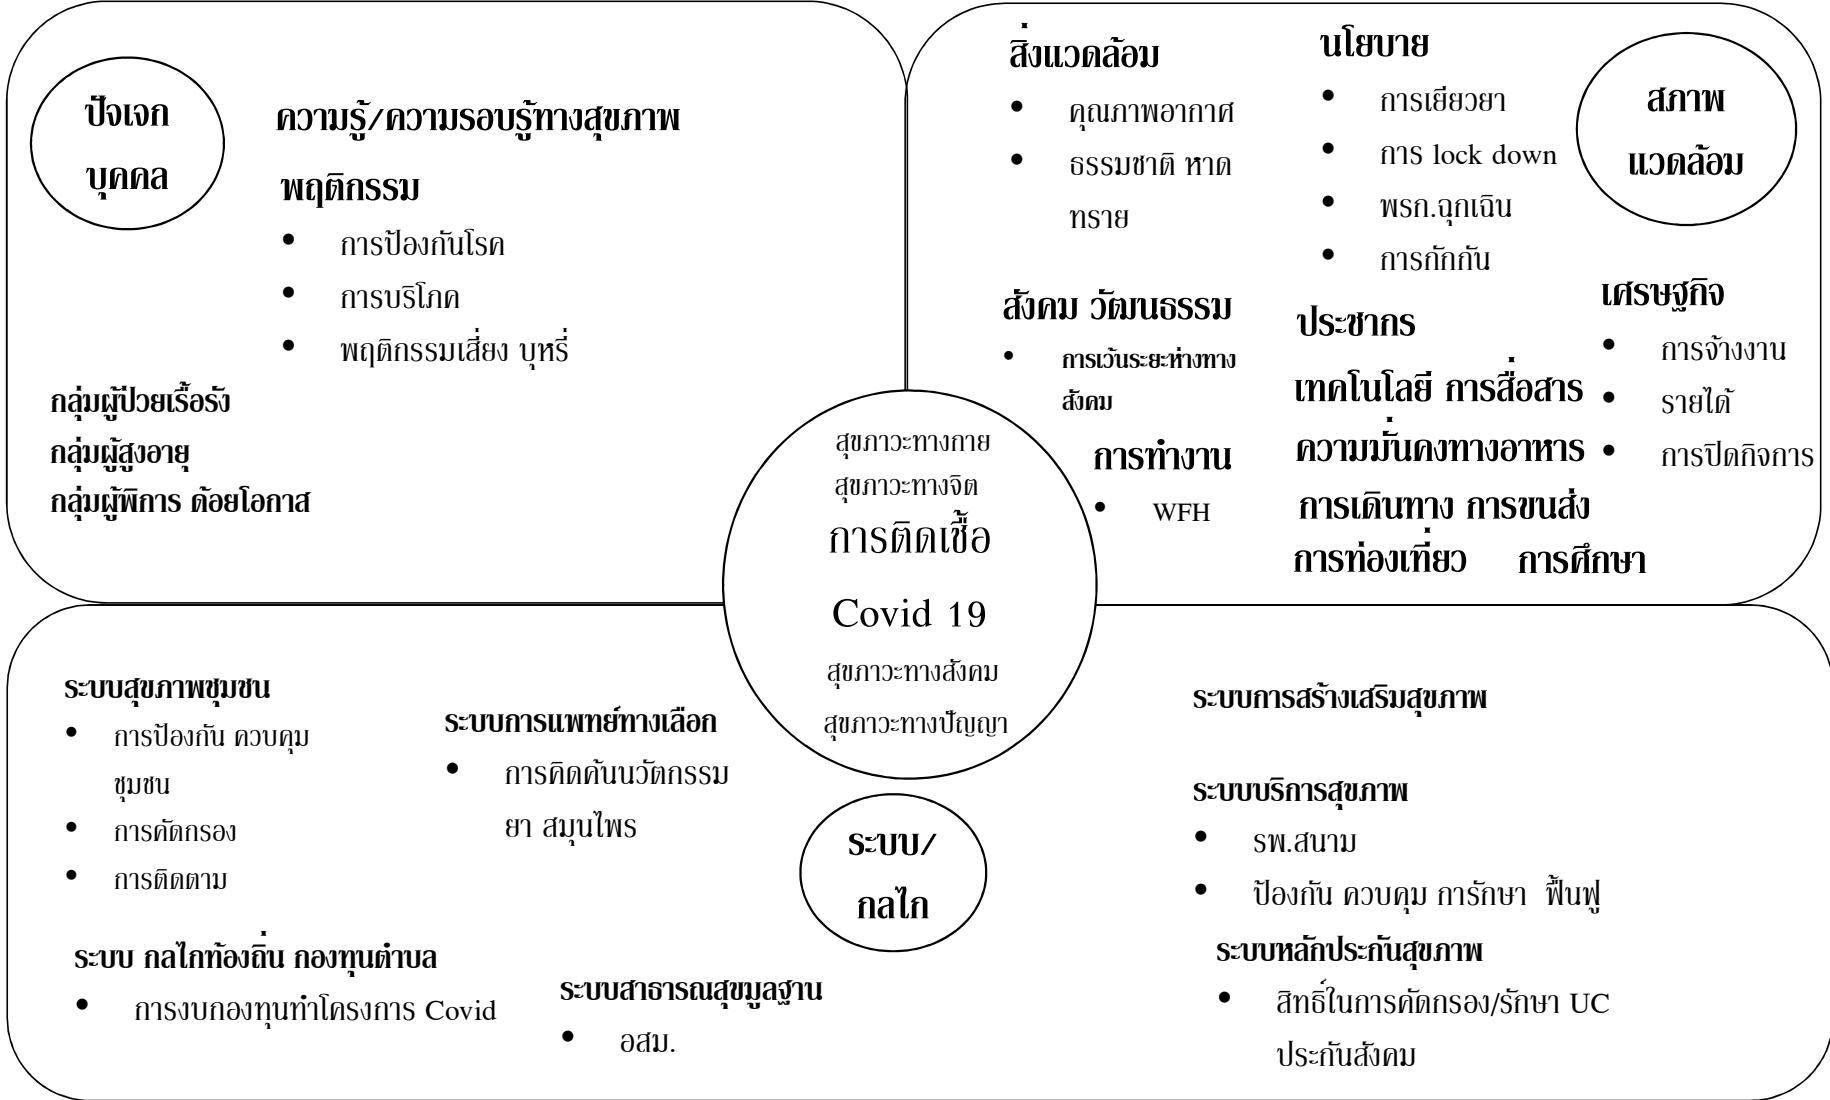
ปัจเจก บุคคล

ความรู้/ความรอบรู้ทางสุขภาพ

พฤติกรรม

- การป้องกันโรค
- การบริโภค
- พฤติกรรมเสี่ยง บุหรี่

กลุ่มผู้ป่วยเรื้อรัง
กลุ่มผู้สูงอายุ
กลุ่มผู้พิการ ด้อยโอกาส

สิ่งแวดล้อม

- คุณภาพอากาศ
- ธรรมชาติ หาดทราย

นโยบาย

- การเยียวยา
- การ lock down
- พรก.ฉุกเฉิน
- การกักกัน

สภาพ แวดล้อม

สังคม วัฒนธรรม

- การเว้นระยะห่างทางสังคม

การทำงาน

- WFH

ประชากร

เทคโนโลยี การสื่อสาร
ความมั่นคงทางอาหาร
การเดินทาง การขนส่ง
การท่องเที่ยว การศึกษา

เศรษฐกิจ

- การจ้างงาน
- รายได้
- การปิดกิจการ

สุขภาวะทางกาย
สุขภาวะทางจิต
การติดเชื้อ
Covid 19
สุขภาวะทางสังคม
สุขภาวะทางปัญญา

ระบบสุขภาพชุมชน

- การป้องกัน ควบคุมชุมชน
- การคัดกรอง
- การติดตาม

ระบบการแพทย์ทางเลือก

- การคิดค้นนวัตกรรม ยา สมุนไพร

ระบบ/ กลไก

ระบบ กลไกท้องถิ่น กองทุนตำบล

- การงบกองทุนทำโครงการ Covid

ระบบสาธารณสุขมูลฐาน

- อสม.

ระบบการสร้างเสริมสุขภาพ

ระบบบริการสุขภาพ

- รพ.สนาม
- ป้องกัน ควบคุม การักษา ฟื้นฟู

ระบบหลักประกันสุขภาพ

- สิทธิ์ในการคัดกรอง/รักษา UC ประกันสังคม